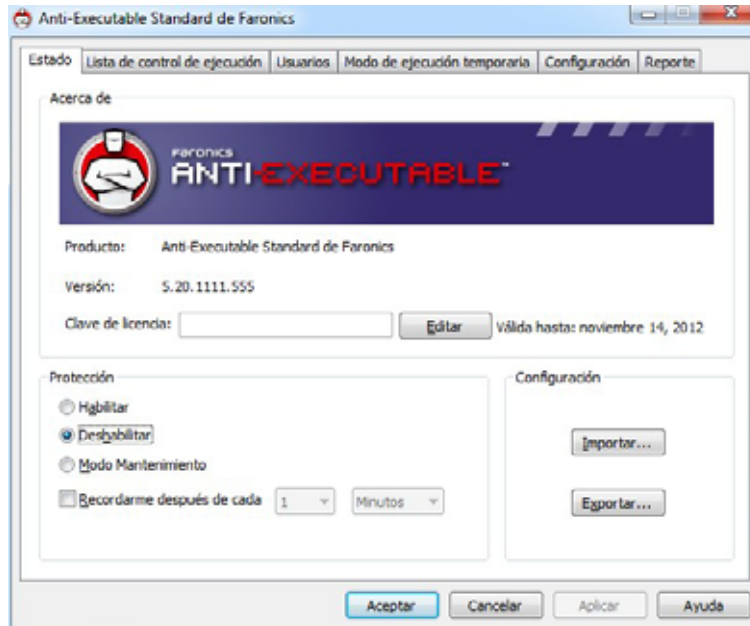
Anti-Executable Standard de Faronics

Estado | Lista de control de ejecución | Usuarios | Modo de ejecución temporaria | Configuración | Reporte

Acerca de

Faronics
ANTI-EXECUTABLE™

Producto: Anti-Executable Standard de Faronics

Versión: 5.20.1111.555

Clave de licencia: Editar Válida hasta: noviembre 14, 2012

Protección

Habilitar

Deshabilitar

Modo Mantenimiento

Recordarme después de cada 1 Minutos

Configuración

Importar...

Exportar...

Aceptar Cancelar Aplicar Ayuda